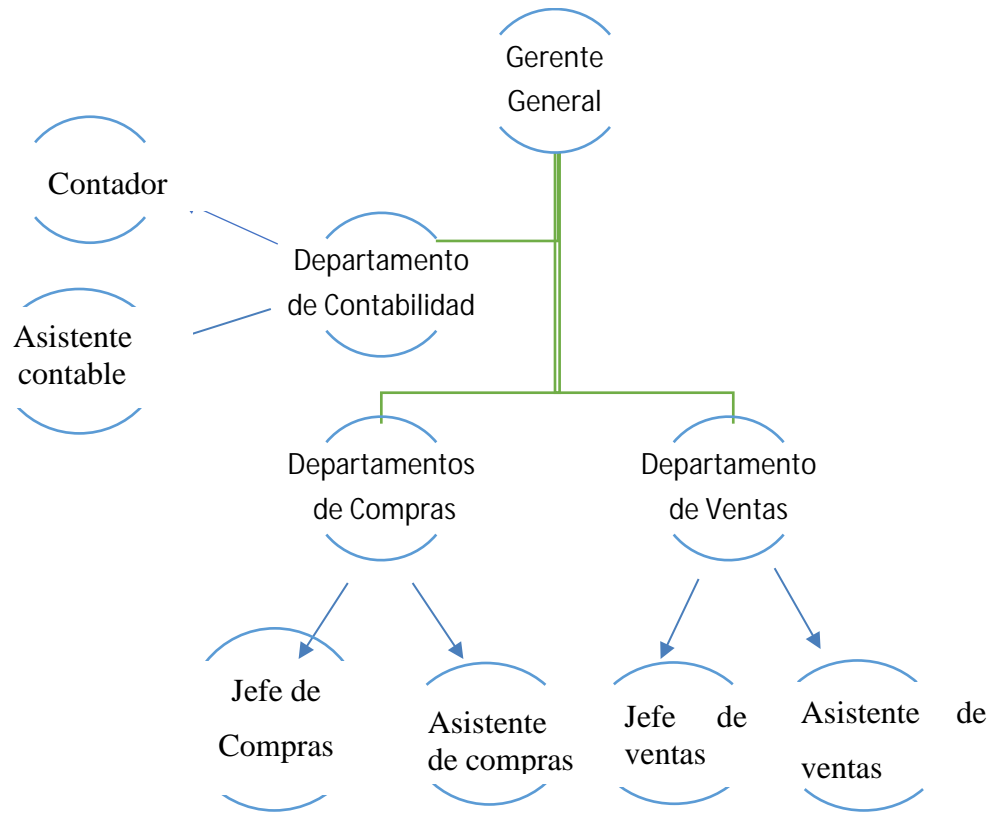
Gerente General

Contador

Departamento de Contabilidad

Asistente contable

Departamentos de Compras

Departamento de Ventas

Jefe de Compras

Asistente de compras

Jefe de ventas

Asistente de ventas